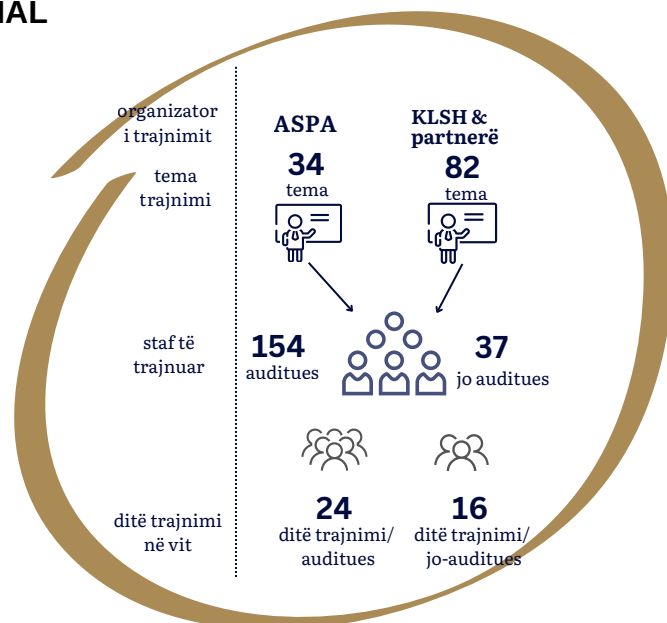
IAL

organizator i trajnimit

tema trajnimi

staf të trajnuar

ditë trajnimi në vit

ASPA

34
tema

KLSH & partnerë

82
tema

154
auditues

37
jo auditues

24
ditë trajnimi/ auditues

16
ditë trajnimi/ jo-auditues